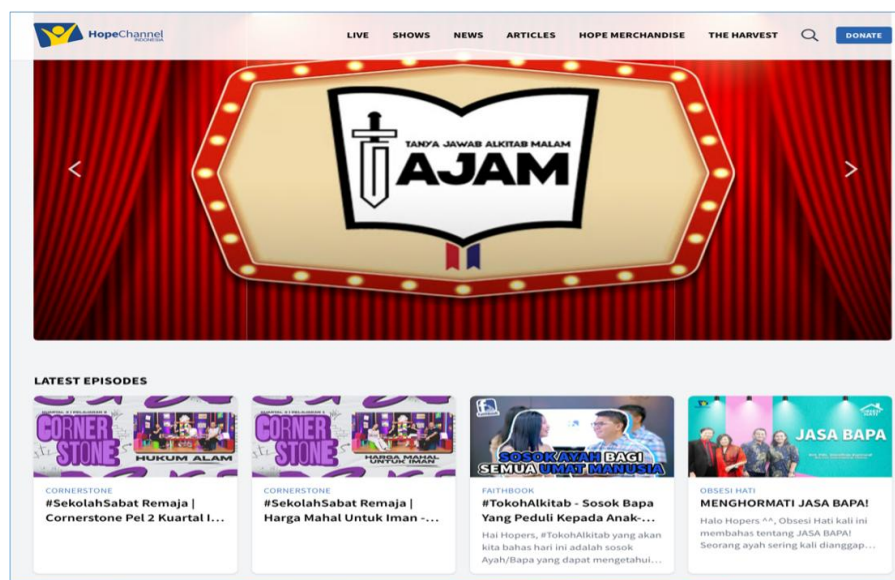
HopeChannel INDONESIA

LIVE SHOWS NEWS ARTICLES HOPE MERCHANDISE THE HARVEST DONATE

TANYA JAWAB ALKITAB MALAM
TAJAM

LATEST EPISODES

CORNER STONE
HUKUM ALAM
CORNERSTONE
#SekolahSabat Remaja | Cornerstone Pel 2 Kuartal I...

CORNER STONE
HARGA MAHAL UNTUK IMAN
CORNERSTONE
#SekolahSabat Remaja | Harga Mahal Untuk Iman -...

SOSOK AYAH BAGI SEMUA UMAT MANUSIA
FAITHBOOK
#TokohAlkitab - Sosok Bapa Yang Peduli Kepada Anak-...
Hai Hopers, #TokohAlkitab yang akan kita bahas hari ini adalah sosok Ayah/Bapa yang dapat mengetahui...

JASA BAPA
OBSESI HATI
MENGHORMATI JASA BAPA!
Halo Hopers ^^, Obsesi Hati kali ini membahas tentang JASA BAPA! Seorang ayah sering kali dianggap...